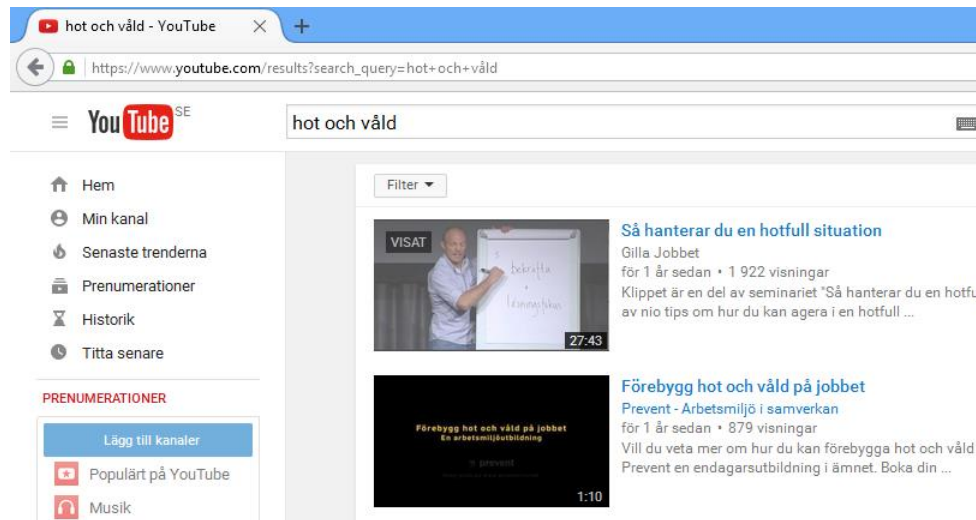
hot och våld - YouTube

https://www.youtube.com/results?search_query=hot+och+våld

YouTube SE

hot och våld

Hem
Min kanal
Senaste trenderna
Prenumerationer
Historik
Titta senare

PRENUMERATIONER

Lägg till kanaler
Populärt på YouTube
Musik

Filter

VISAT
bekräfta
lösningsfokus
27:43

Så hanterar du en hotfull situation
Gilla Jobbet
för 1 år sedan • 1 922 visningar
Klippet är en del av seminariet "Så hanterar du en hotfu
av nio tips om hur du kan agera i en hotfull ...

Förebygg hot och våld på jobbet
En arbetsmiljöutbildning
prevent
1:10

Förebygg hot och våld på jobbet
Prevent - Arbetsmiljö i samverkan
för 1 år sedan • 879 visningar
Vill du veta mer om hur du kan förebygga hot och våld
Prevent en endagarsutbildning i ämnet. Boka din ...